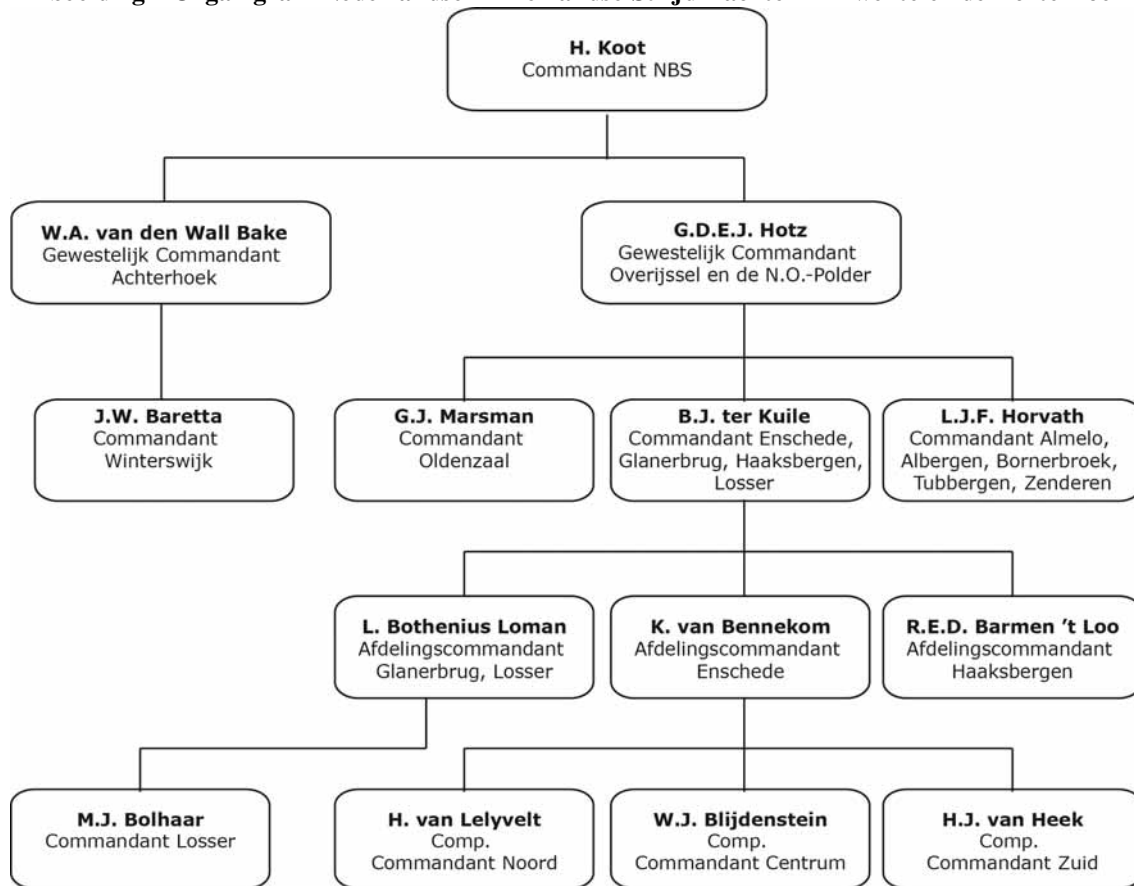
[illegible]

H. Koot
Commandant NBS

W.A. van den Wall Bake
Gewestelijk Commandant
Achterhoek

G.D.E.J. Hotz
Gewestelijk Commandant
Overijssel en de N.O.-Polder

J.W. Baretta
Commandant
Winterswijk

G.J. Marsman
Commandant
Oldenzaal

B.J. ter Kuile
Commandant Enschede, Glanerbrug, Haaksbergen, Losser

L.J.F. Horvath
Commandant Almelo, Albergen, Bornerbroek, Tubbergen, Zenderen

L. Bothenius Loman
Afdelingscommandant
Glanerbrug, Losser

K. van Bennekom
Afdelingscommandant
Enschede

R.E.D. Barmen 't Loo
Afdelingscommandant
Haaksbergen

M.J. Bolhaar
Commandant Losser

H. van Lelyvelt
Comp.
Commandant Noord

W.J. Blijdenstein
Comp.
Commandant Centrum

H.J. van Heek
Comp.
Commandant Zuid